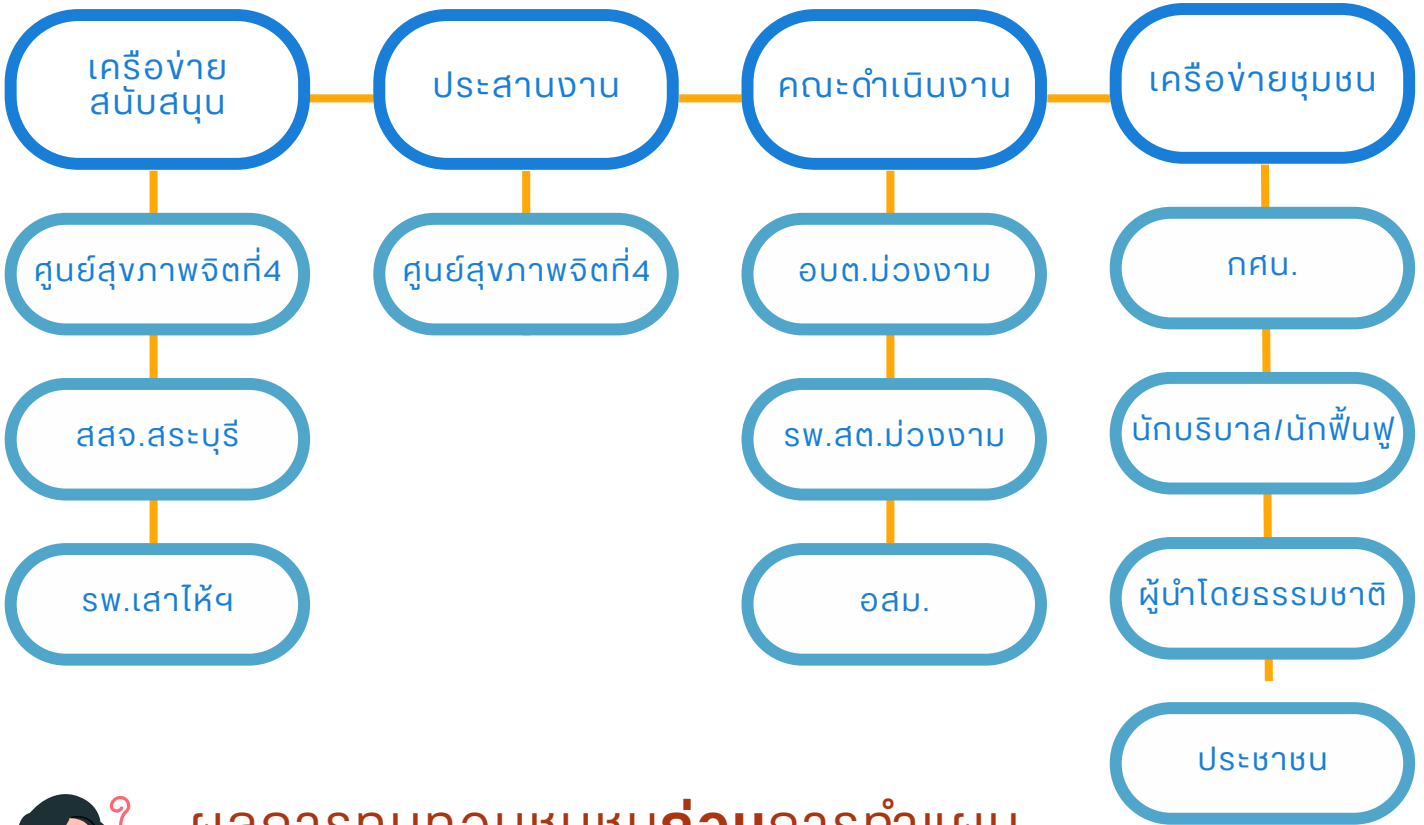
เครือข่าย สนับสนุน

ประสานงาน

คณะดำเนินงาน

เครือข่ายชุมชน

ศูนย์สุขภาพจิตที่4

สสจ.สระบุรี

รพ.เสาไห้ฯ

ศูนย์สุขภาพจิตที่4

อบต.ม่วงงาม

รพ.สต.ม่วงงาม

อสม.

กศน.

นักบริบาล/นักฟื้นฟู

ผู้นำโดยธรรมชาติ

ประชาชน

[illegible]